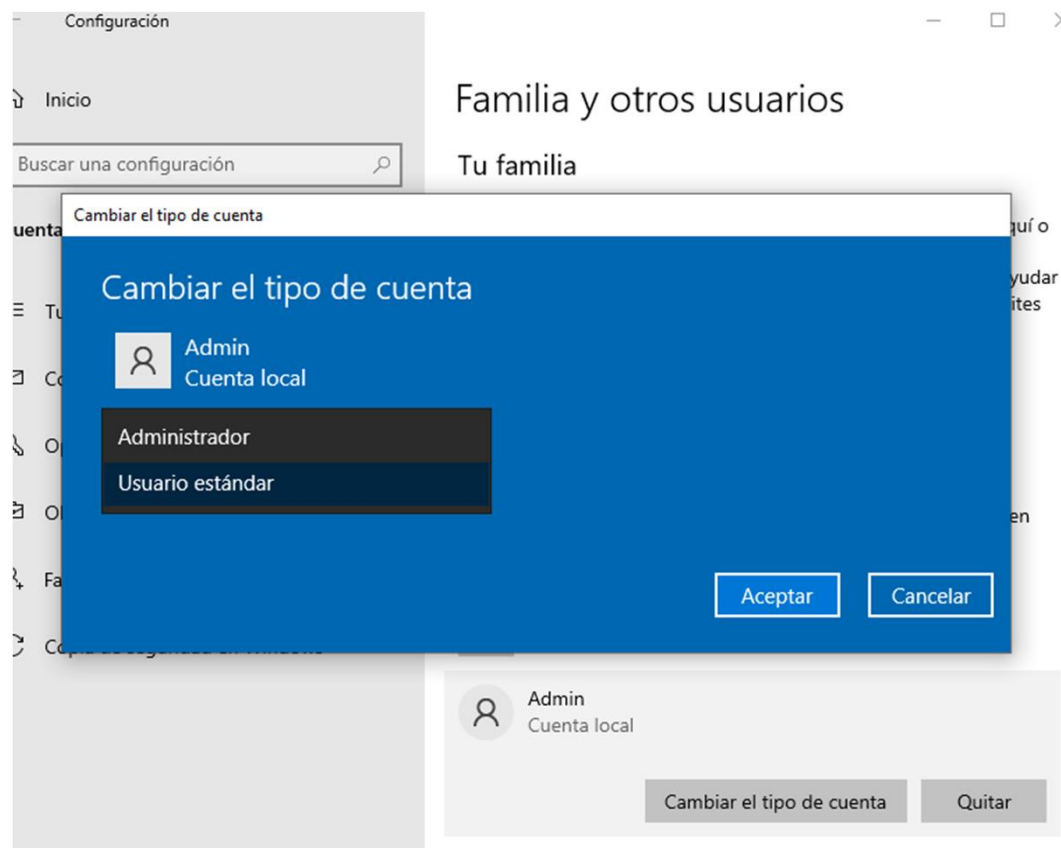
Configuración

Inicio

Buscar una configuración

uenta

Tu

Co

Op

Ot

Fa

Copia de seguridad en Windows

Familia y otros usuarios

Tu familia

quí o

yudar
ites

en

Cambiar el tipo de cuenta

Cambiar el tipo de cuenta

Admin
Cuenta local

Administrador
Usuario estándar

Aceptar
Cancelar

Admin
Cuenta local

Cambiar el tipo de cuenta
Quitar